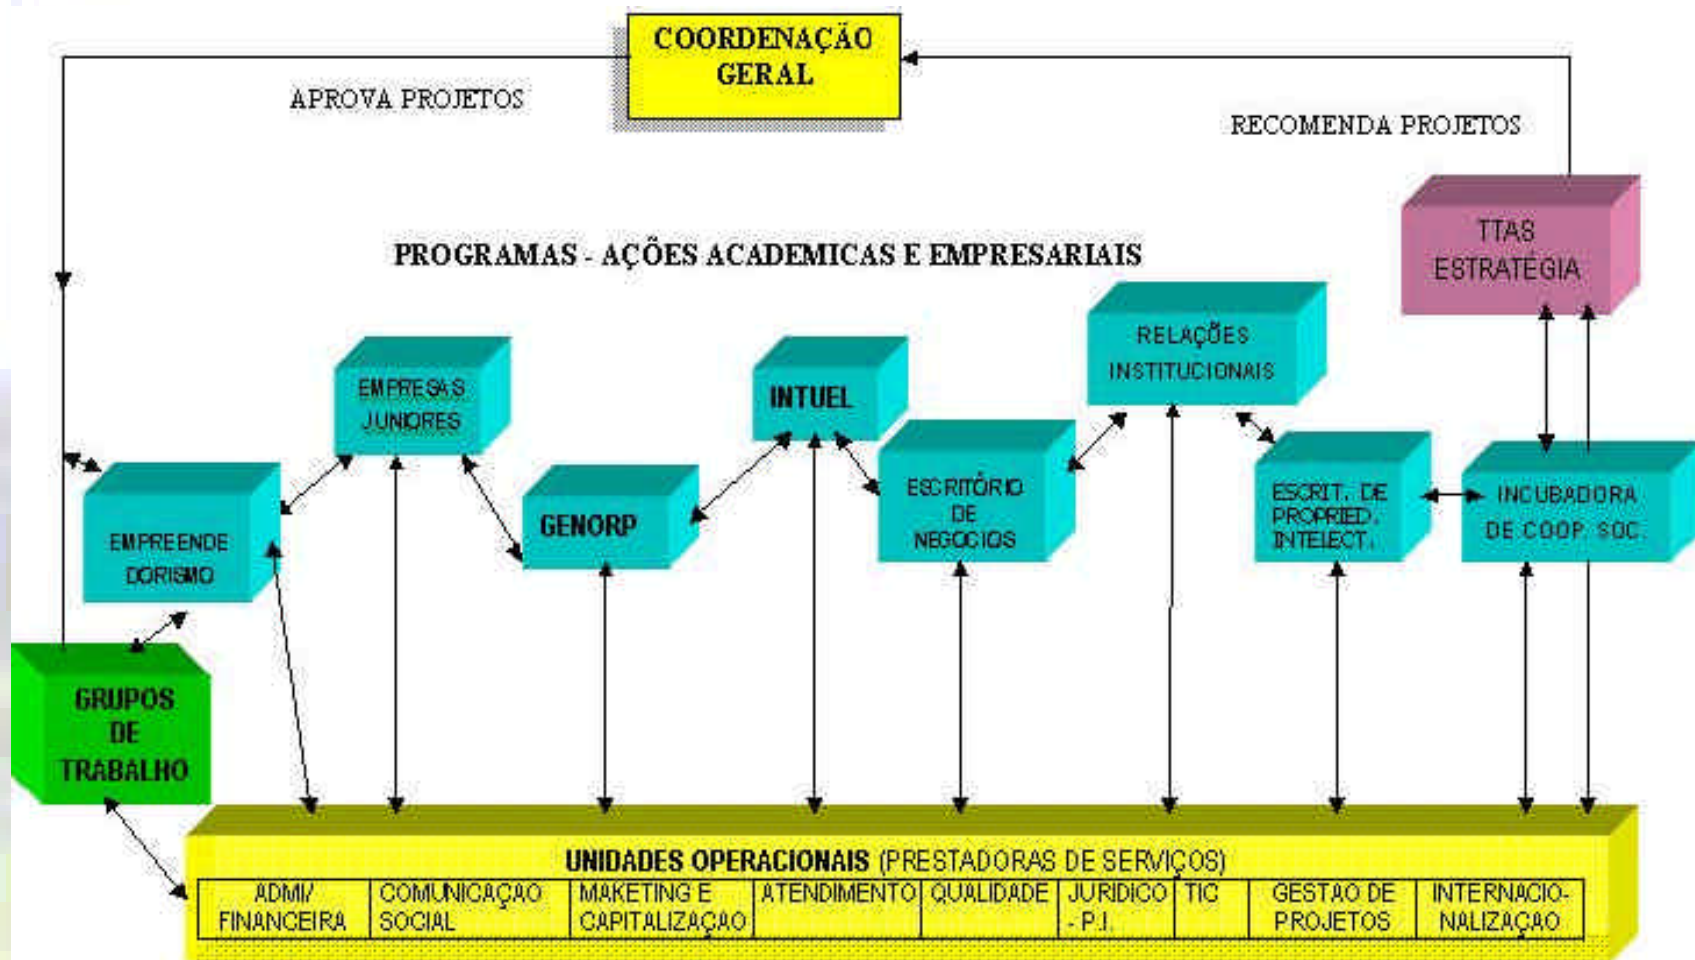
COORDENAÇÃO GERAL

APROVA PROJETOS

RECOMENDA PROJETOS

TTAS ESTRATÉGIA

PROGRAMAS - AÇÕES ACADEMICAS E EMPRESARIAIS

EMPRESAS JUNIORES

INTUEL

RELAÇÕES INSTITUCIONAIS

EMPREENDEDORISMO

GENORP

ESCRITÓRIO DE NEGOCIOS

ESCRIT. DE PROPRIED. INTELECT.

INCUBADORA DE COOP. SOC.

GRUPOS DE TRABALHO

UNIDADES OPERACIONAIS (PRESTADORAS DE SERVIÇOS)

| ADMI/ FINANCEIRA | COMUNICAÇÃO SOCIAL | MAKETING E CAPITALIZAÇÃO | ATENDIMENTO | QUALIDADE | JURIDICO - P.I. | TIC | GESTÃO DE PROJETOS | INTERNACIONALIZAÇÃO |
|---|---|---|---|---|---|---|---|---|